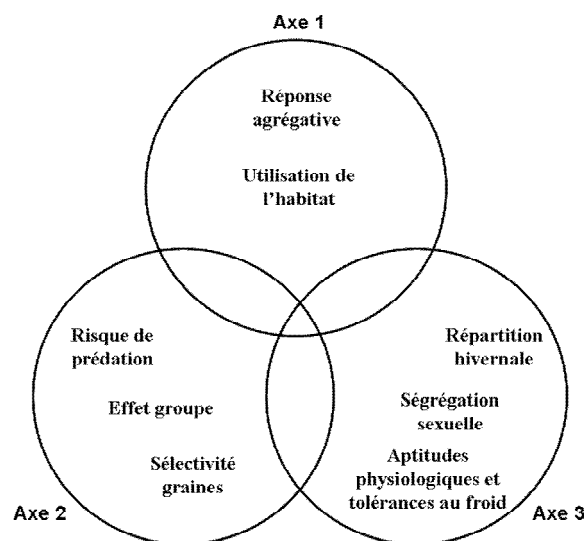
Axe 1

Réponse agrégative

Utilisation de l'habitat

Risque de prédation

Effet groupe

Sélectivité graines

Axe 2

Répartition hivernale

Ségrégation sexuelle

Aptitudes physiologiques et tolérances au froid

Axe 3